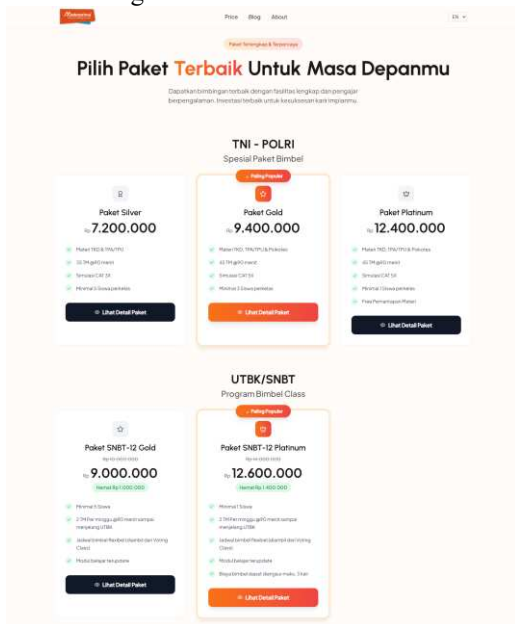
Price Blog About

EN

Paket Terlengkap & Terpercaya

Pilih Paket Terbaik Untuk Masa Depanmu

Dapatkan bimbingan terbaik dengan fasilitas lengkap dan pengajar berpengalaman. Investasi terbaik untuk kesuksesan karirmu.

TNI - POLRI

Spesial Paket Bimbel

Paket Silver

Rp 7.200.000

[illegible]

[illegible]

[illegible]

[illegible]

Lihat Detail Paket

Paling Populer

Paket Gold

Rp 9.400.000

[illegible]

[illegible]

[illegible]

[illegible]

Lihat Detail Paket

Paket Platinum

Rp 12.400.000

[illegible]

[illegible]

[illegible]

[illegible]

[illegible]

Lihat Detail Paket

UTBK/SNBT

Program Bimbel Class

Paket SNBT-12 Gold

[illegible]

Rp 9.000.000

Hemat Rp 1.000.000

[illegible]

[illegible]

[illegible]

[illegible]

Lihat Detail Paket

Paling Populer

Paket SNBT-12 Platinum

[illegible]

Rp 12.600.000

Hemat Rp 1.400.000

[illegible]

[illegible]

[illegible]

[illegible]

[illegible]

Lihat Detail Paket